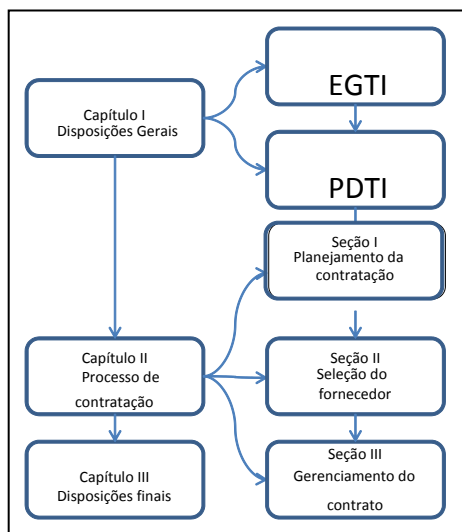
Capítulo I
Disposições Gerais

EGTI

PDTI

Seção I
Planejamento da contratação

Capítulo II
Processo de contratação

Seção II
Seleção do fornecedor

Capítulo III
Disposições finais

Seção III
Gerenciamento do contrato